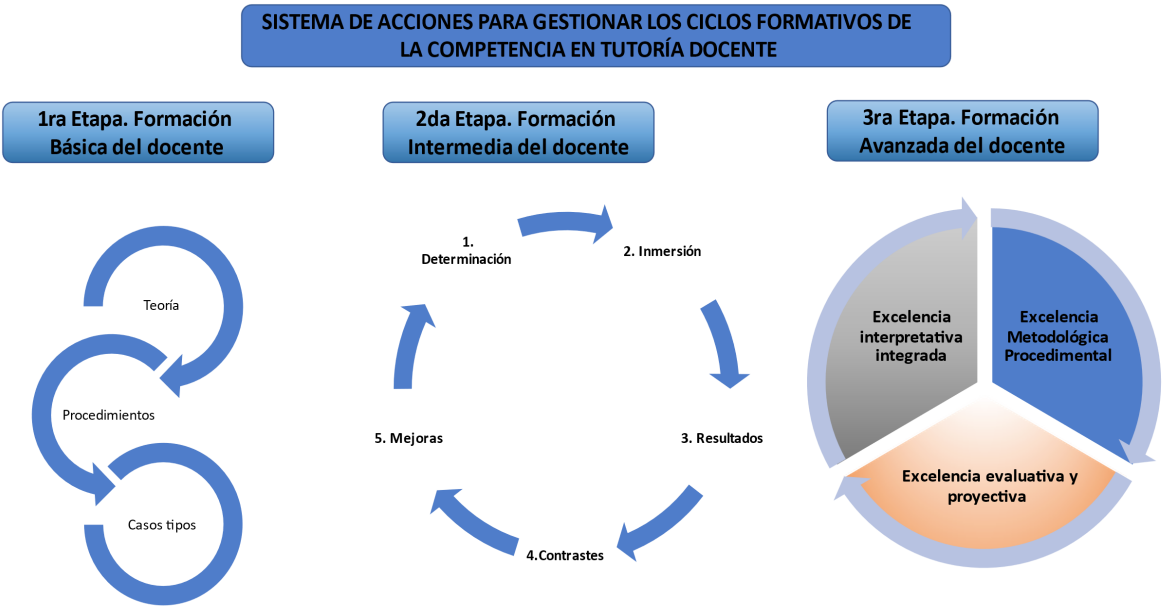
SISTEMA DE ACCIONES PARA GESTIONAR LOS CICLOS FORMATIVOS DE LA COMPETENCIA EN TUTORÍA DOCENTE

1ra Etapa. Formación Básica del docente

2da Etapa. Formación Intermedia del docente

3ra Etapa. Formación Avanzada del docente

Teoría

Procedimientos

Casos tipos

1. Determinación

2. Inmersión

3. Resultados

4.Contrastes

5. Mejoras

Excelencia interpretativa integrada

Excelencia Metodológica Procedimental

Excelencia evaluativa y proyectiva